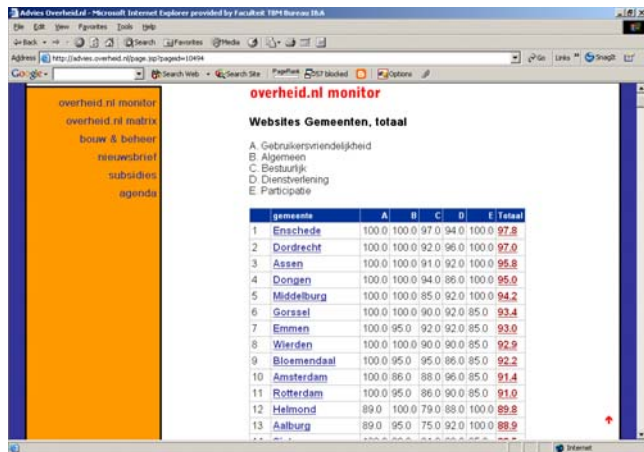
Advies Overheid.nl - Microsoft Internet Explorer provided by Faculteit TBM Bureau I&A

File Edit View Favorites Tools Help

Back Search Favorites Media

Address http://advies.overheid.nl/page.jsp?pageId=10494

Go Links SnagIt

Google Search Web Search Site PageRank 557 blocked Options

overheid.nl monitor
overheid.nl matrix
bouw & beheer
nieuwsbrief
subsidies
agenda

overheid.nl monitor

Websites Gemeenten, totaal

A. Gebruikersvriendelijkheid
B. Algemeen
C. Bestuurlijk
D. Dienstverlening
E. Participatie

| | gemeente | A | B | C | D | E | Totaal |
|---|---|---|---|---|---|---|---|
| 1 | Enschede | 100.0 | 100.0 | 97.0 | 94.0 | 100.0 | 97.8 |
| 2 | Dordrecht | 100.0 | 100.0 | 92.0 | 96.0 | 100.0 | 97.0 |
| 3 | Assen | 100.0 | 100.0 | 91.0 | 92.0 | 100.0 | 95.8 |
| 4 | Dongen | 100.0 | 100.0 | 94.0 | 86.0 | 100.0 | 95.0 |
| 5 | Middelburg | 100.0 | 100.0 | 85.0 | 92.0 | 100.0 | 94.2 |
| 6 | Gorssel | 100.0 | 100.0 | 90.0 | 92.0 | 85.0 | 93.4 |
| 7 | Emmen | 100.0 | 95.0 | 92.0 | 92.0 | 85.0 | 93.0 |
| 8 | Wierden | 100.0 | 100.0 | 90.0 | 90.0 | 85.0 | 92.9 |
| 9 | Bloemendaal | 100.0 | 95.0 | 95.0 | 86.0 | 85.0 | 92.2 |
| 10 | Amsterdam | 100.0 | 86.0 | 88.0 | 96.0 | 85.0 | 91.4 |
| 11 | Rotterdam | 100.0 | 95.0 | 86.0 | 90.0 | 85.0 | 91.0 |
| 12 | Helmond | 89.0 | 100.0 | 79.0 | 88.0 | 100.0 | 89.8 |
| 13 | Aalburg | 89.0 | 95.0 | 75.0 | 92.0 | 100.0 | 88.9 |
| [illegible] | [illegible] | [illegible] | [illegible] | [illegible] | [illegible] | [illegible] | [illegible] |

Internet